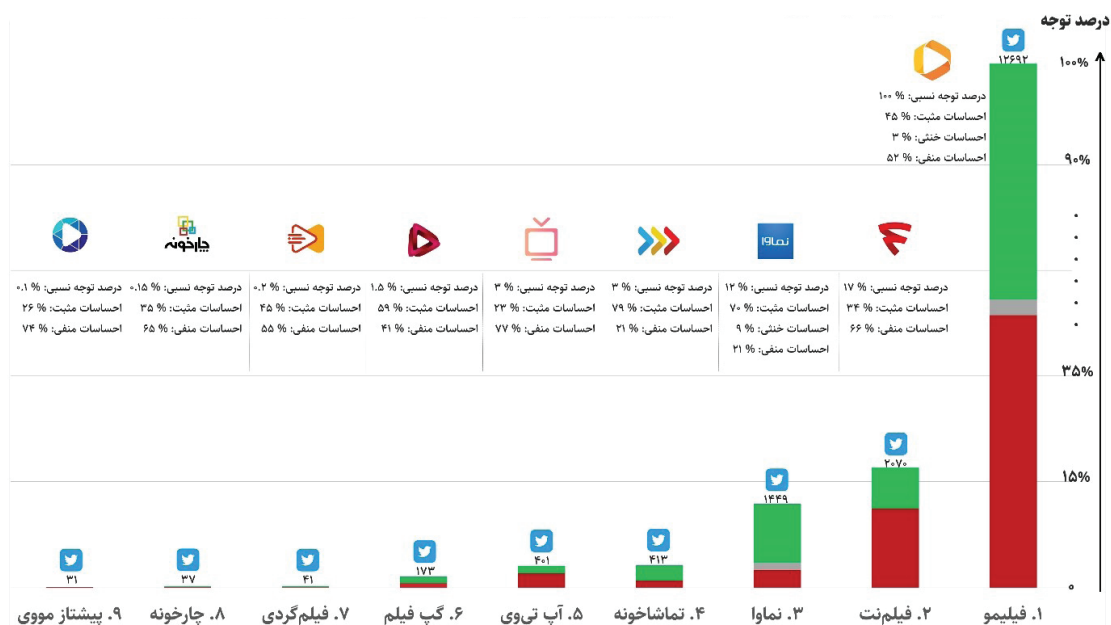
درصد توجه

۱۰۰%
۹۰%
۳۵%
۱۵%
۰

۱۲۶۹۲
درصد توجه نسبی: % ۱۰۰
احساسات مثبت: % ۴۵
احساسات خنثی: % ۳
احساسات منفی: % ۵۲

درصد توجه نسبی: % ۱۷
احساسات مثبت: % ۳۴
احساسات منفی: % ۶۶

نماوا
درصد توجه نسبی: % ۱۲
احساسات مثبت: % ۷۰
احساسات خنثی: % ۹
احساسات منفی: % ۲۱

درصد توجه نسبی: % ۳
احساسات مثبت: % ۷۹
احساسات منفی: % ۲۱

درصد توجه نسبی: % ۳
احساسات مثبت: % ۲۳
احساسات منفی: % ۷۷

درصد توجه نسبی: % ۱.۵
احساسات مثبت: % ۵۹
احساسات منفی: % ۴۱

درصد توجه نسبی: % ۰.۲
احساسات مثبت: % ۴۵
احساسات منفی: % ۵۵

چارخونه
درصد توجه نسبی: % ۰.۱۵
احساسات مثبت: % ۳۵
احساسات منفی: % ۶۵

درصد توجه نسبی: % ۰.۱
احساسات مثبت: % ۲۶
احساسات منفی: % ۷۴

۲۰۷۰
۱۴۴۹
۴۱۳
۴۰۱
۱۷۳
۴۱
۳۷
۳۱

۱. فیلیمو
۲. فیلم‌نت
۳. نماوا
۴. تماشاخونه
۵. آپ تی‌وی
۶. گپ فیلم
۷. فیلم‌گردی
۸. چارخونه
۹. پیشتاز مووی